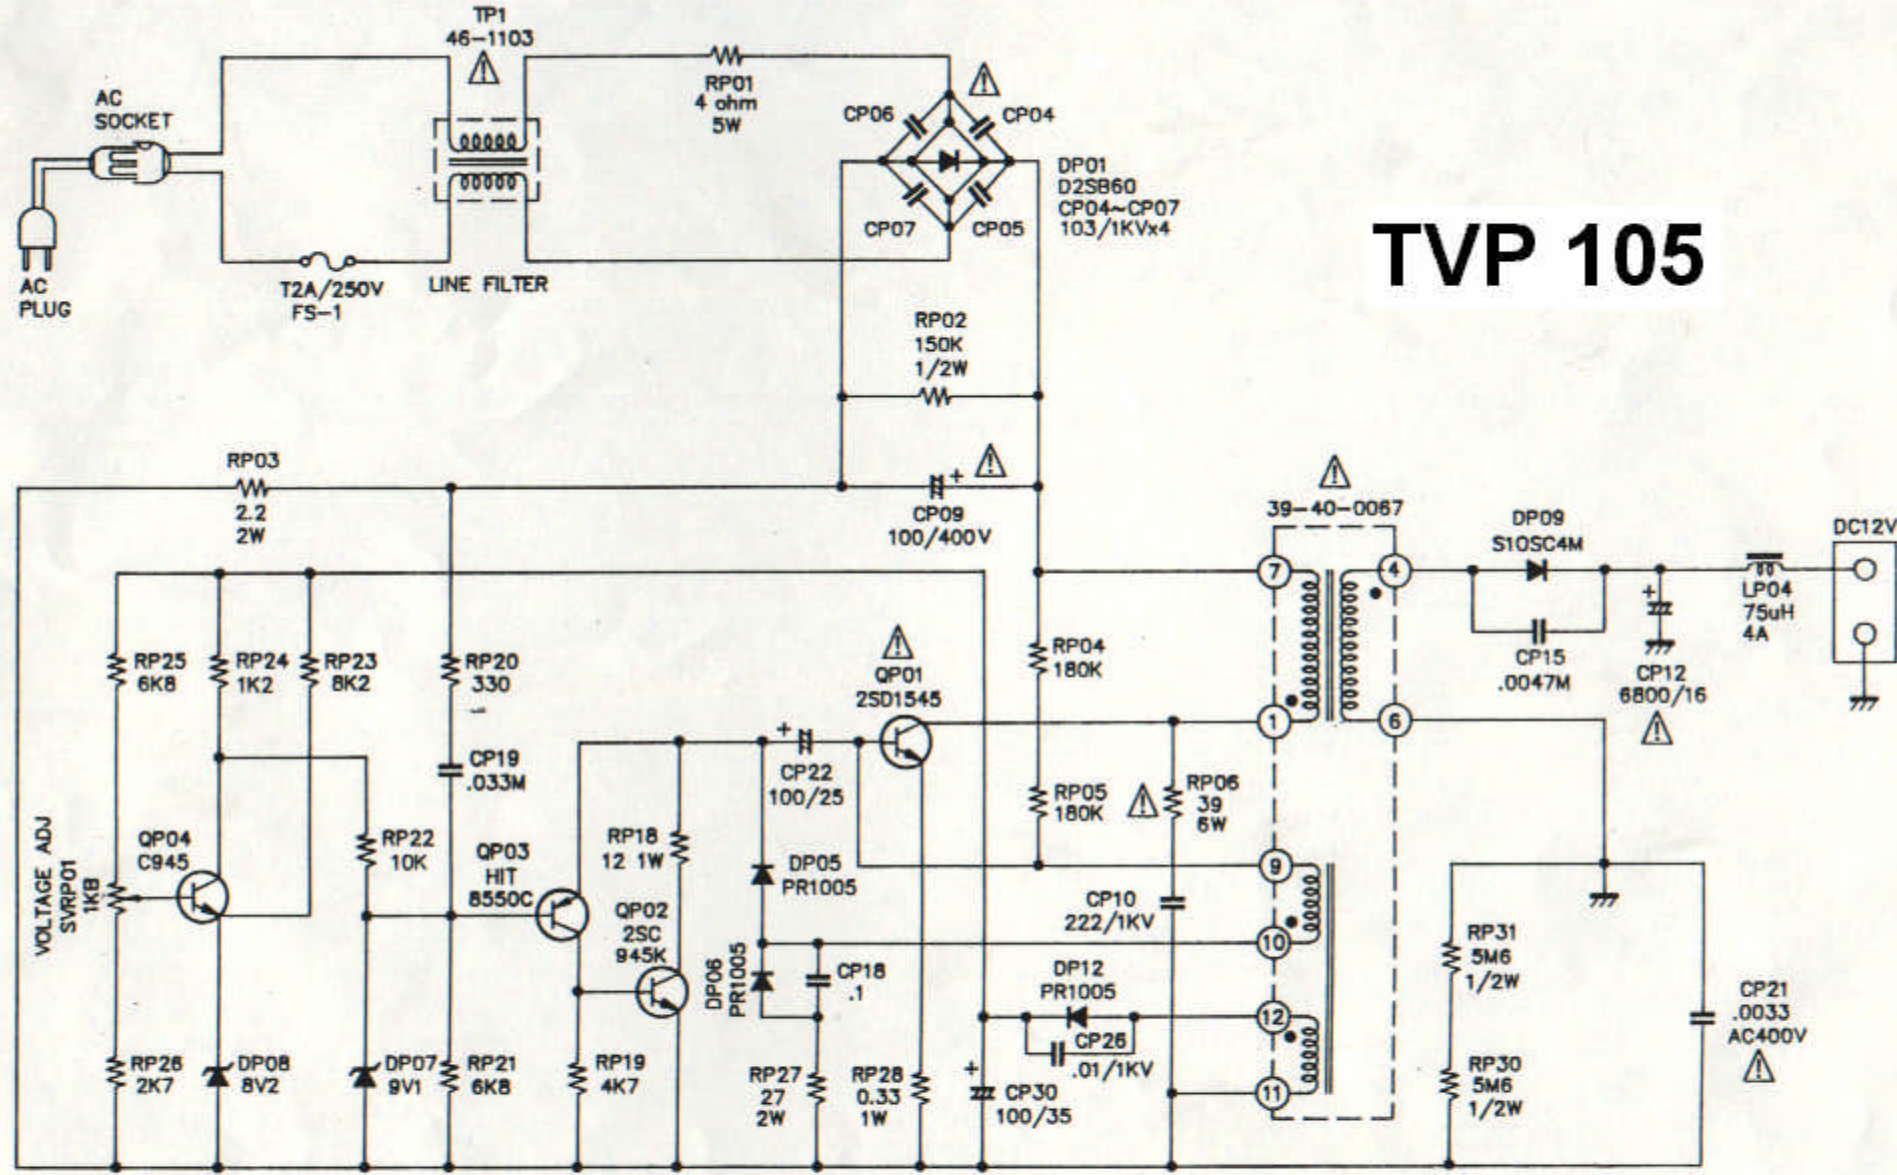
TP1
46-1103

AC
SOCKET

AC
PLUG

T2A/250V
FS-1

LINE FILTER

RP01
4 ohm
5W

CP06
CP04
CP07
CP05

DP01
D2SB60
CP04~CP07
103/1KVx4

TVP 105

RP02
150K
1/2W

RP03
2.2
2W

CP09
100/400V

39-40-0067

DP09
S10SC4M

DC12V

LP04
75uH
4A

CP15
.0047M

CP12
6800/16

RP25
6K8

RP24
1K2

RP23
8K2

RP20
330

CP19
.033M

RP04
180K

QP01
2SD1545

CP22
100/25

RP05
180K

RP06
39
5W

7
4
1
6
9
10
12
11

VOLTAGE ADJ
SVRP01
1KB

QP04
C945

RP22
10K

QP03
HIT
8550C

RP18
12 1W

DP05
PR1005

QP02
2SC
945K

DP06
PR1005

CP18
.1

CP10
222/1KV

DP12
PR1005

CP26
.01/1KV

RP31
5M6
1/2W

CP21
.0033
AC400V

RP30
5M6
1/2W

RP26
2K7

DP08
8V2

DP07
9V1

RP21
6K8

RP19
4K7

RP27
27
2W

RP28
0.33
1W

CP30
100/35